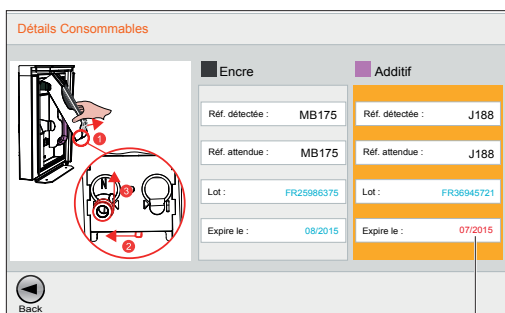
Détails Consommables

1

N

3

2

Encre

Réf. détectée : MB175

Réf. attendue : MB175

Lot : FR25986375

Expire le : 08/2015

Additif

Réf. détectée : J188

Réf. attendue : J188

Lot : FR36945721

Expire le : 07/2015

Back